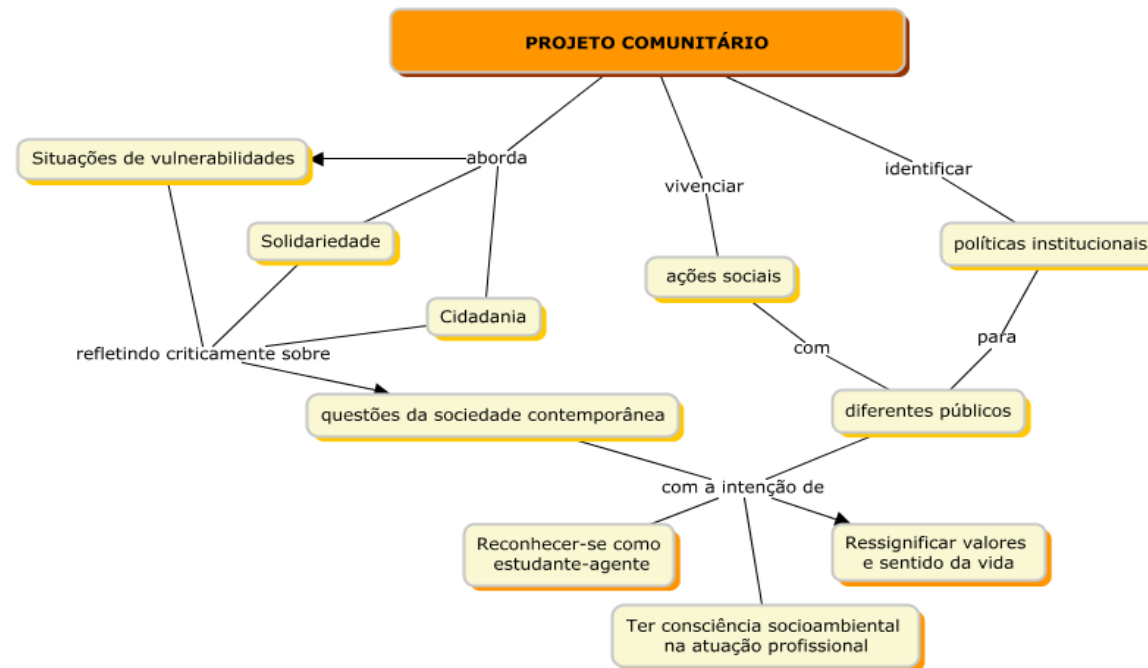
PROJETO COMUNITÁRIO

aborda

Situações de vulnerabilidades

Solidariedade

Cidadania

vivenciar

ações sociais

identificar

políticas institucionais

refletindo criticamente sobre

com

para

questões da sociedade contemporânea

diferentes públicos

com a intenção de

Reconhecer-se como estudante-agente

Ressignificar valores e sentido da vida

Ter consciência socioambiental na atuação profissional